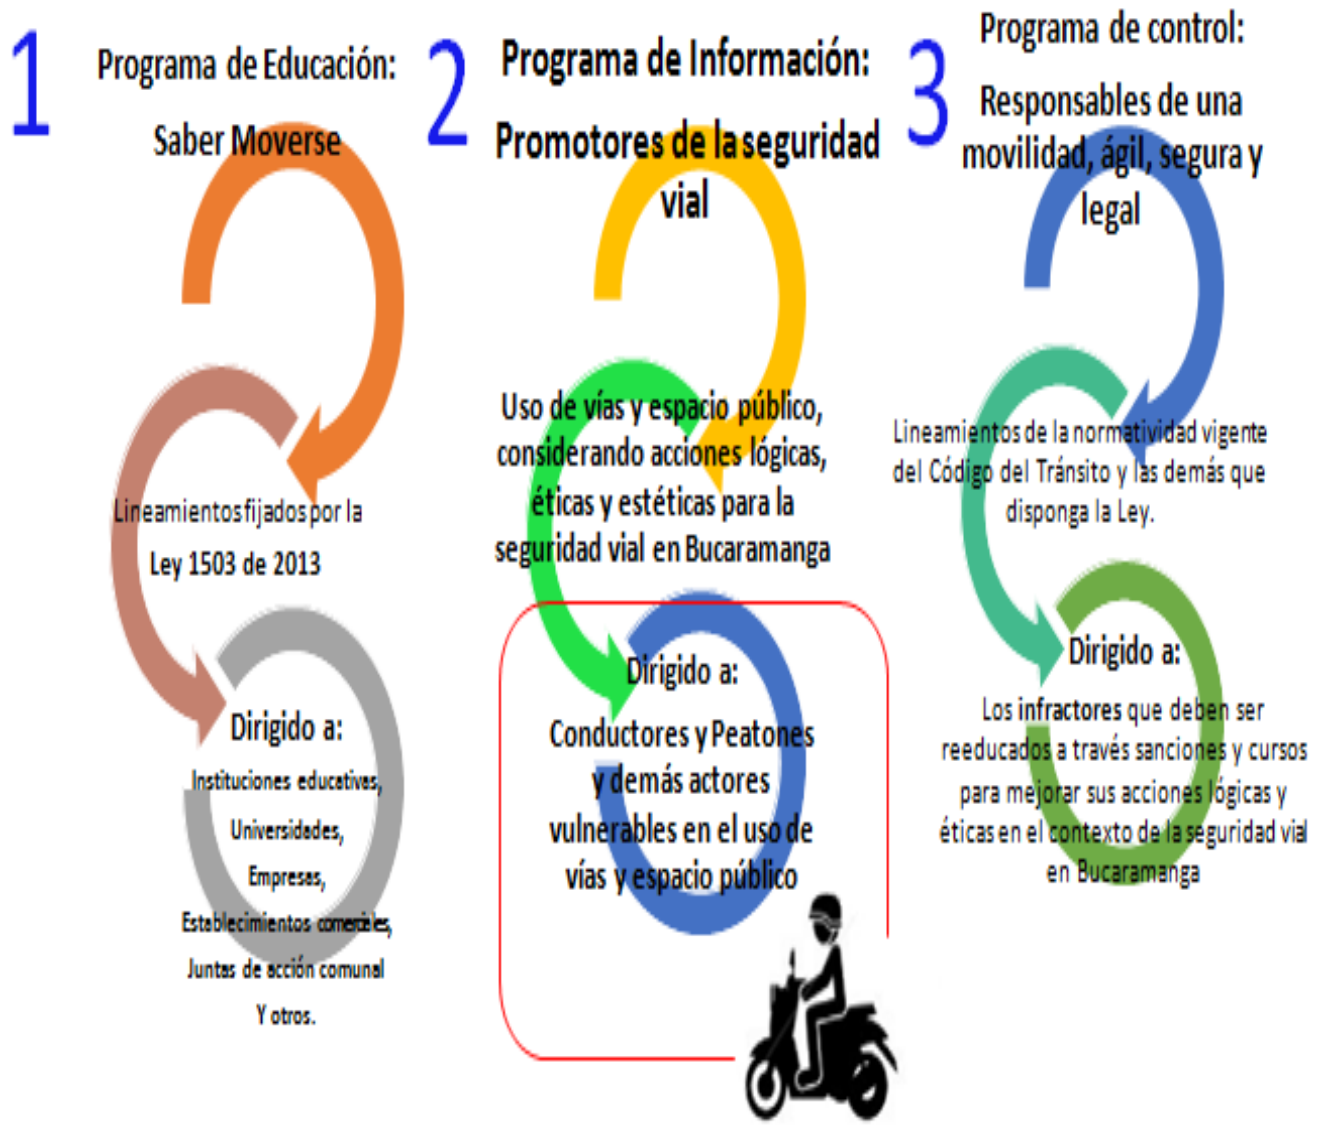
1

Programa de Educación:

Saber Moverse

Lineamientos fijados por la Ley 1503 de 2013

Dirigido a:

Instituciones educativas, Universidades, Empresas, Establecimientos comerciales, Juntas de acción comunal Y otros.

2

Programa de Información:

Promotores de la seguridad vial

Uso de vías y espacio público, considerando acciones lógicas, éticas y estéticas para la seguridad vial en Bucaramanga

Dirigido a:

Conductores y Peatones y demás actores vulnerables en el uso de vías y espacio público

3

Programa de control:

Responsables de una movilidad, ágil, segura y legal

Lineamientos de la normatividad vigente del Código del Tránsito y las demás que disponga la Ley.

Dirigido a:

Los infractores que deben ser reeducados a través sanciones y cursos para mejorar sus acciones lógicas y éticas en el contexto de la seguridad vial en Bucaramanga